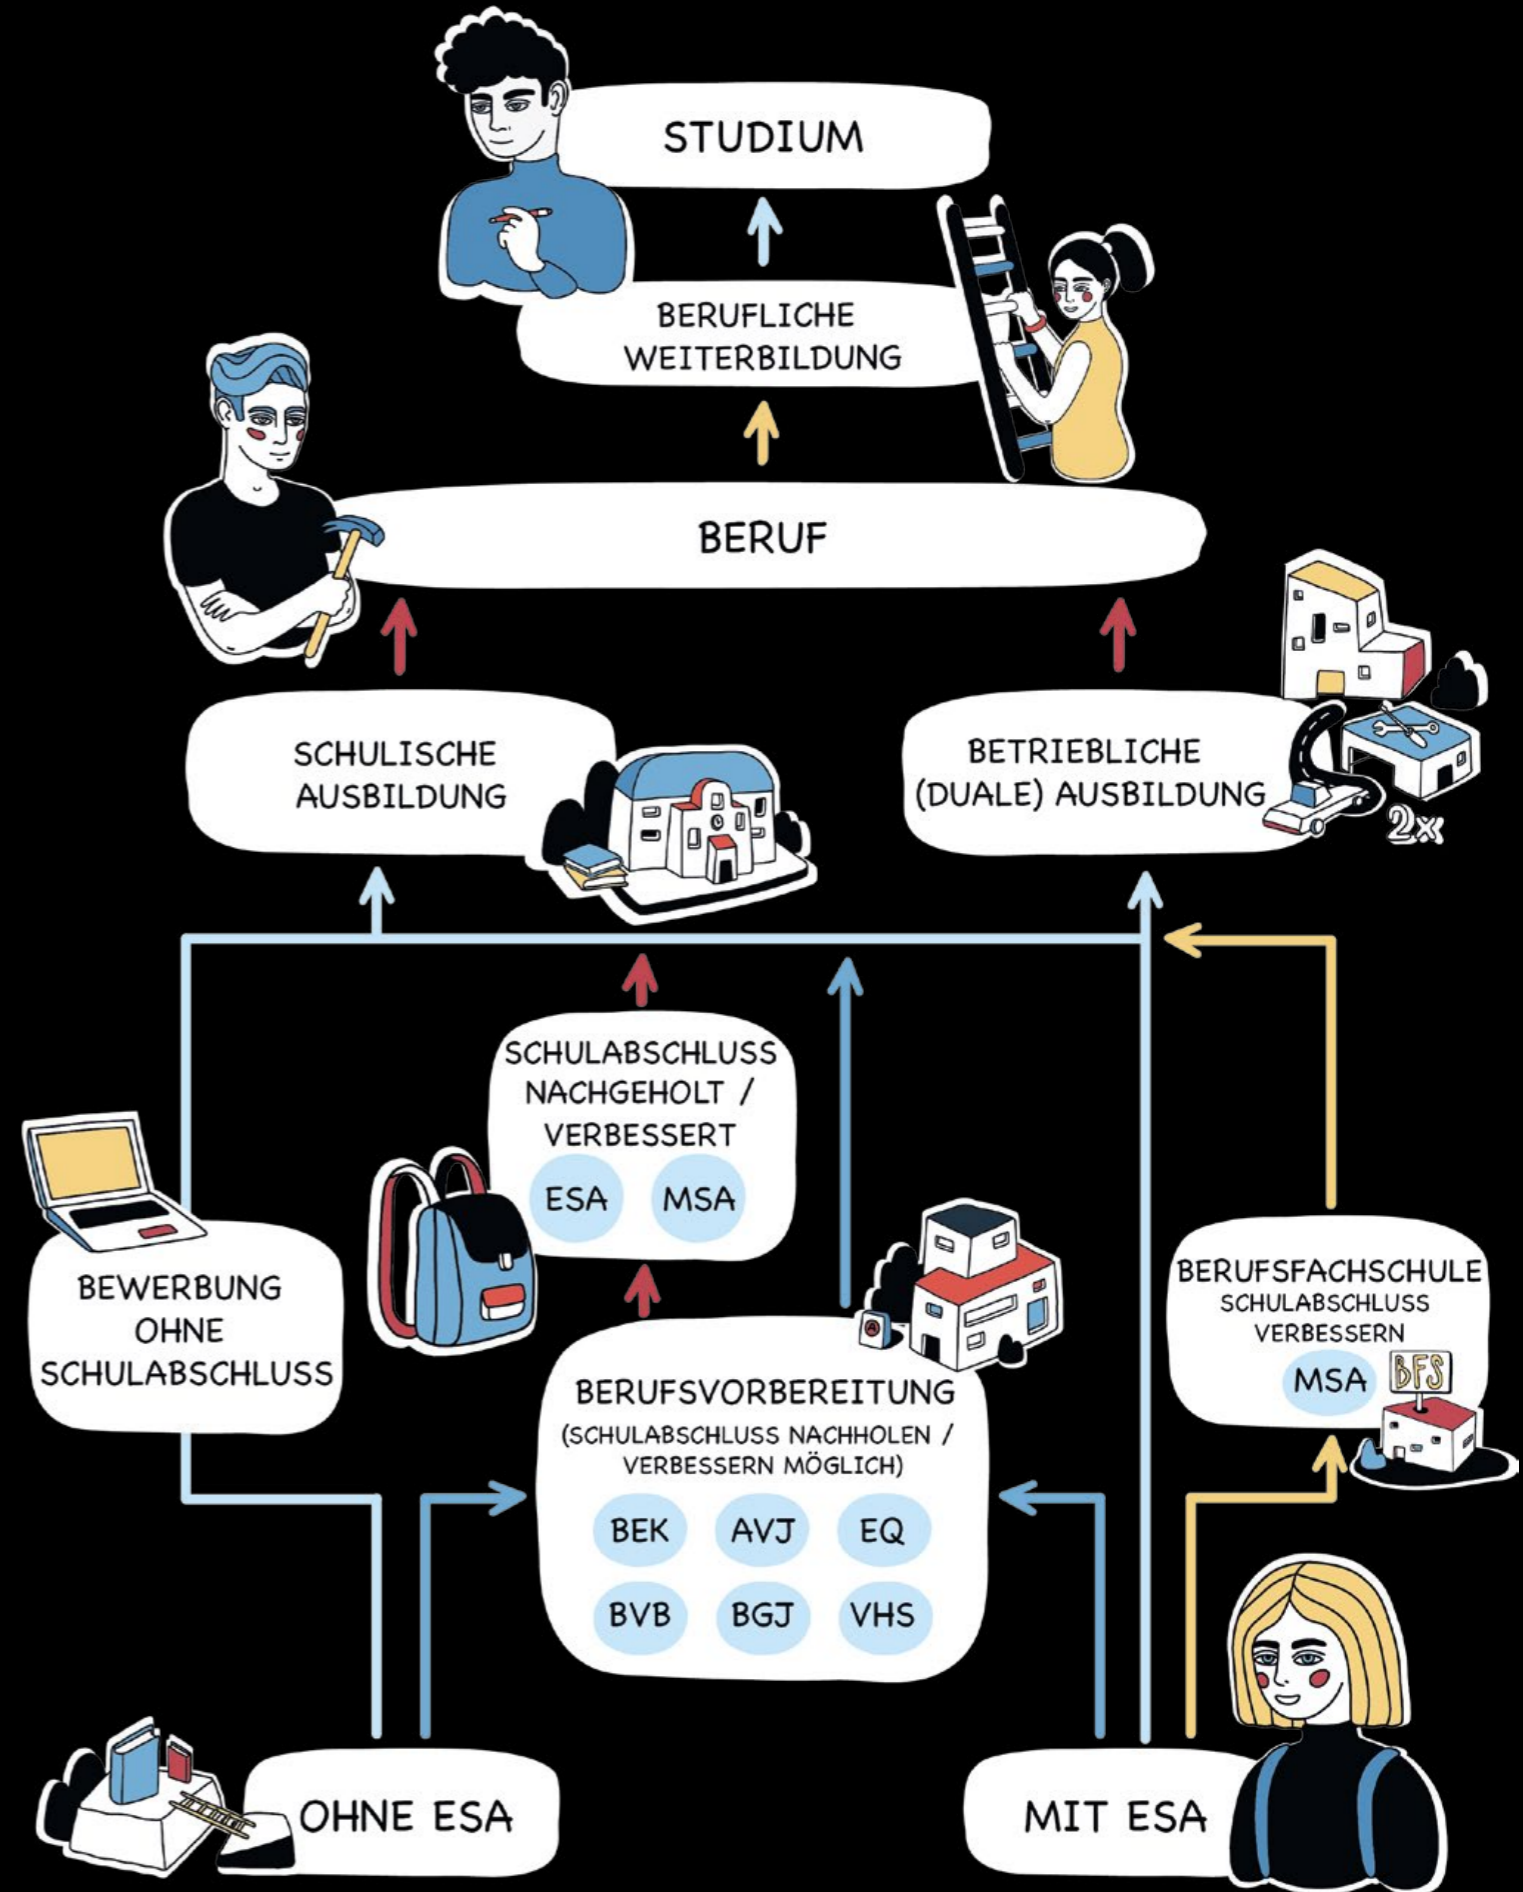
STUDIUM

BERUFLICHE WEITERBILDUNG

BERUF

SCHULISCHE AUSBILDUNG

BETRIEBLICHE (DUALE) AUSBILDUNG

2x

SCHULABSCHLUSS NACHGEHOLT / VERBESSERT

ESA

MSA

BEWERBUNG OHNE SCHULABSCHLUSS

BERUFSFACHSCHULE
SCHULABSCHLUSS VERBESSERN

MSA

BFS

BERUFSVORBEREITUNG
(SCHULABSCHLUSS NACHHOLEN / VERBESSERN MÖGLICH)

BEK

AVJ

EQ

BVB

BGJ

VHS

OHNE ESA

MIT ESA